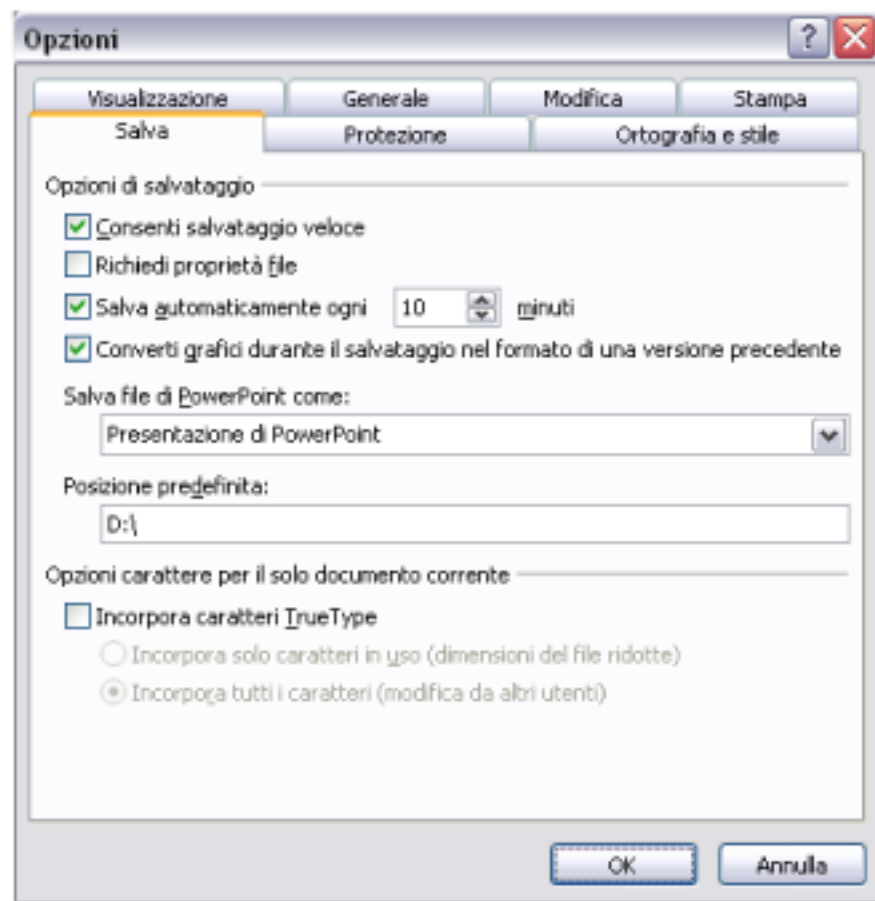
Opzioni

?

Visualizzazione
Generale
Modifica
Stampa
Salva
Protezione
Ortografia e stile

Opzioni di salvataggio

Consenti salvataggio veloce

Richiedi proprietà file

Salva automaticamente ogni 10 minuti

Converti grafici durante il salvataggio nel formato di una versione precedente

Salva file di PowerPoint come:

Presentazione di PowerPoint

Posizione predefinita:

D:\

Opzioni carattere per il solo documento corrente

Incorpora caratteri TrueType

Incorpora solo caratteri in uso (dimensioni del file ridotte)

Incorpora tutti i caratteri (modifica da altri utenti)

OK
Annulla